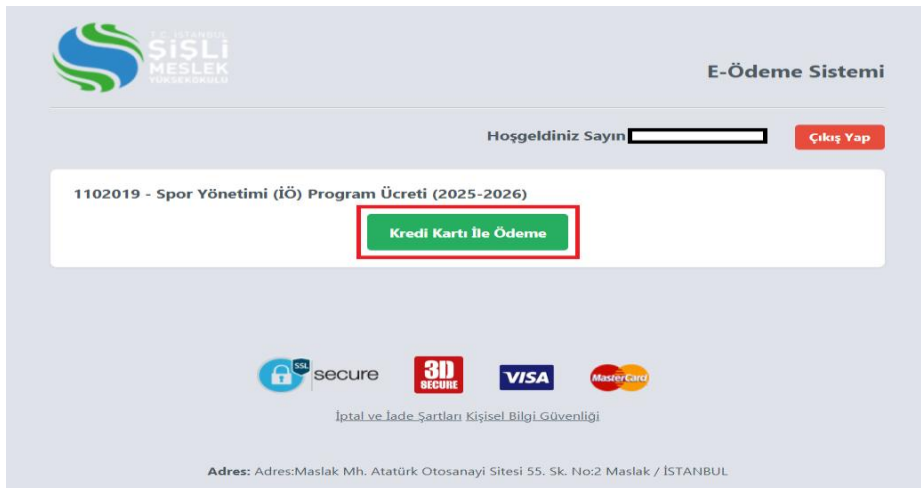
T.C. İSTANBUL ŞİŞLİ MESLEK YÜKSEKOKULU

E-Ödeme Sistemi

Hoşgeldiniz Sayın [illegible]

Çıkış Yap

1102019 - Spor Yönetimi (İÖ) Program Ücreti (2025-2026)

Kredi Kartı İle Ödeme

SSL secure

3D SECURE

VISA

MasterCard

İptal ve İade Şartları Kişisel Bilgi Güvenliği

Adres: Adres:Maslak Mh. Atatürk Otosanayi Sitesi 55. Sk. No:2 Maslak / İSTANBUL